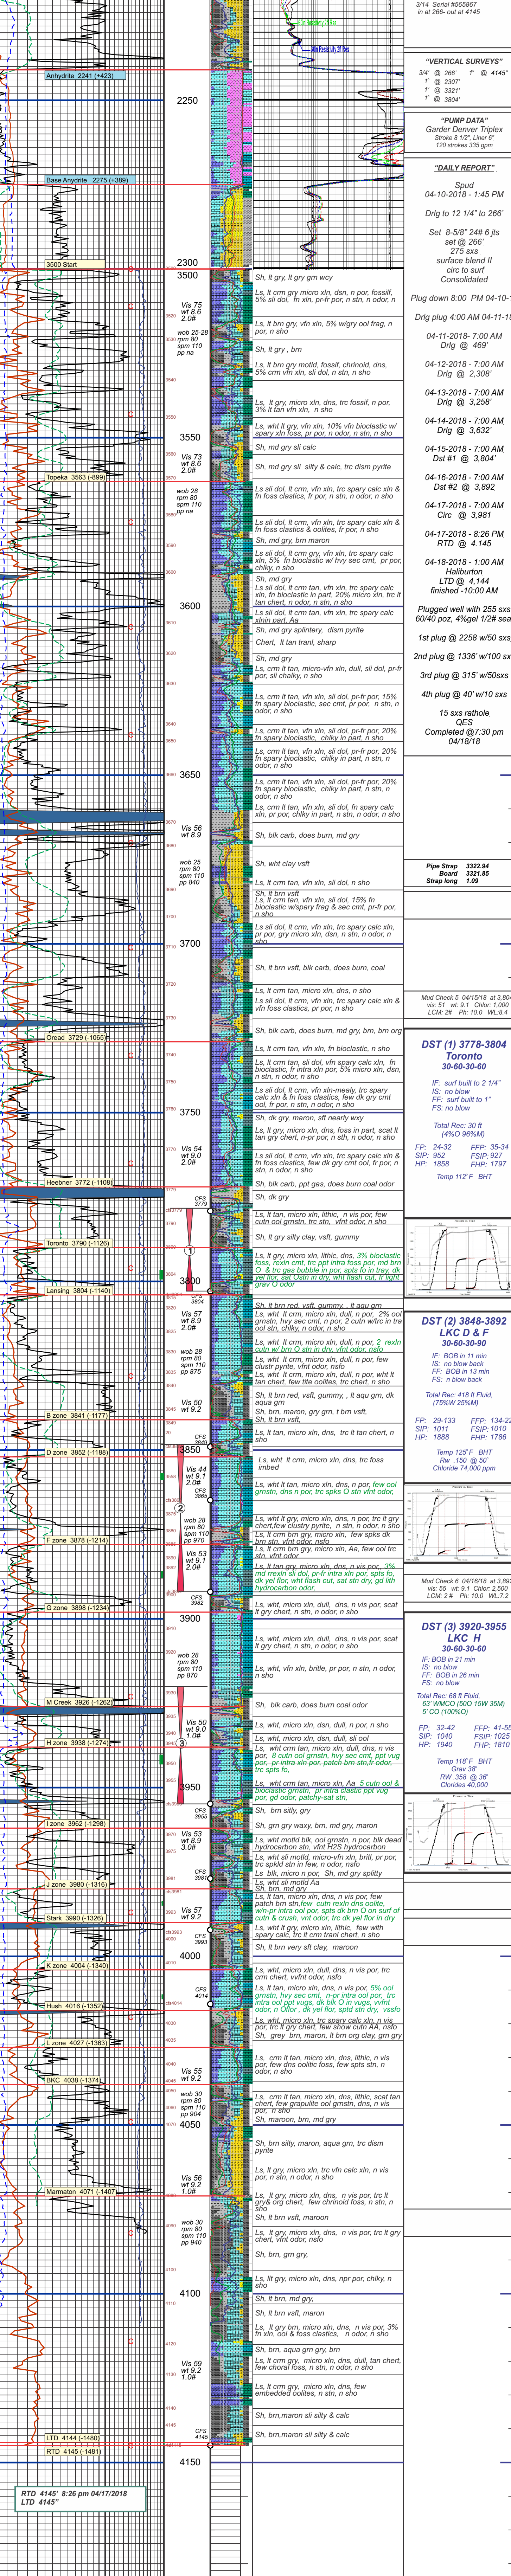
3/14 Serial #565867
in at 266- out at 4145

Anhydrite 2241 (+423)
2250
Base Anydrite 2275 (+389)
3500 Start
2300
3500

"VERTICAL SURVEYS"
3/4" @ 266' 1" @ 4145"
1" @ 2307'
1" @ 3321'
1" @ 3804'

"PUMP DATA"
Garder Denver Triplex
Stroke 8 1/2", Liner 6"
120 strokes 335 gpm

"DAILY REPORT"
Spud
04-10-2018 - 1:45 PM
Drlg to 12 1/4" to 266'
Set 8-5/8" 24# 6 jts set @ 266'
275 sxs surface blend II
circ to surf
Consolidated
Plug down 8:00 PM 04-10-1
Drlg plug 4:00 AM 04-11-18
04-11-2018- 7:00 AM Drlg @ 469'
04-12-2018 - 7:00 AM Drlg @ 2,308'
04-13-2018 - 7:00 AM Drlg @ 3,258'
04-14-2018 - 7:00 AM Drlg @ 3,632'
04-15-2018 - 7:00 AM Dst #1 @ 3,804'
04-16-2018 - 7:00 AM Dst #2 @ 3,892
04-17-2018 - 7:00 AM Circ @ 3,981
04-17-2018 - 8:26 PM RTD @ 4,145
04-18-2018 - 1:00 AM
Haliburton
LTD @ 4,144
finished -10:00 AM
Plugged well with 255 sxs 60/40 poz, 4%gel 1/2# sea
1st plug @ 2258 w/50 sxs
2nd plug @ 1336' w/100 sx
3rd plug @ 315' w/50sxs
4th plug @ 40' w/10 sxs
15 sxs rathole
QES
Completed @7:30 pm 04/18/18

Sh, lt gry, lt gry grn wcy
Vis 75 wt 8.6 2.0#
Ls, lt crm gry micro xln, dsn, n por, fossilf, 5% sli dol, fn xln, pr-fr por, n stn, n odor, n sho
wob 25-28 rpm 80 spm 110 pp na
Ls, lt brn gry, vfn xln, 5% w/gry ool frag, n por, n sho
Sh, lt gry , brn
Ls, lt brn gry motld, fossif, chrinoid, dns, 5% crm vfn xln, sli dol, n stn, n sho
Ls, lt gry, micro xln, dns, trc fossif, n por, 3% lt tan vfn xln, n sho
Ls, wht lt gry, vfn xln, 10% vfn bioclastic w/ spary xln foss, pr por, n odor, n stn, n sho
3550
Vis 73 wt 8.6 2.0#
Sh, md gry sli calc
Topeka 3563 (-899)
Sh, md gry sli silty & calc, trc dism pyrite
wob 28 rpm 80 spm 110 pp na
Ls sli dol, lt crm, vfn xln, trc spary calc xln & fn foss clastics, fr por, n stn, n odor, n sho
Ls sli dol, lt crm, vfn xln, trc spary calc xln & fn foss clastics & oolites, fr por, n sho
Sh, md gry, brn maron
Ls sli dol, lt crm gry, vfn xln, trc spary calc xln, 5% fn bioclastic w/ hvy sec cmt, pr por, chlky, n sho
Sh, md gry
Ls sli dol, lt crm tan, vfn xln, trc spary calc xln, fn bioclastic in part, 20% micro xln, trc lt tan chert, n odor, n stn, n sho
Ls sli dol, lt crm tan, vfn xln, trc spary calc xlnin part, Aa
3600
Sh, md gry splintery, dism pyrite
Chert, lt tan tranl, sharp
Sh, md gry
Ls, crm lt tan, micro-vfn xln, dull, sli dol, pr-fr por, sli chalky, n sho
Ls, crm lt tan, vfn xln, sli dol, pr-fr por, 15% fn spary bioclastic, sec cmt, pr por, n stn, n odor, n sho
Ls, crm lt tan, vfn xln, sli dol, pr-fr por, 20% fn spary bioclastic, chlky in part, n sho
Ls, crm lt tan, vfn xln, sli dol, pr-fr por, 20% fn spary bioclastic, chlky in part, n stn, n odor, n sho
3650
Ls, crm lt tan, vfn xln, sli dol, pr-fr por, 20% fn spary bioclastic, chlky in part, n stn, n odor, n sho
Ls, crm lt tan, vfn xln, sli dol, fn spary calc xln, pr por, chlky in part, n stn, n odor, n sho
Vis 56 wt 9.1 2.0#
Sh, blk carb, does burn, md gry
wob 25 rpm 80 spm 110 pp 840
Sh, wht clay vsft
Ls, crm lt tan, vfn xln, sli dol, n sho
Sh, lt brn vsft
Ls, lt crm tan, vfn xln, sli dol, 15% fn bioclastic w/spary frag & sec cmt, pr-fr por, n sho
Ls sli dol, lt crm, vfn xln, trc spary calc xln, pr por, gry micro xln, dns, n stn, n odor, n sho
3700
Sh, lt brn vsft, blk carb, does burn, coal

Pipe Strap 3322.94
Board 3321.85
Strap long 1.09

Ls, lt crm tan, vfn xln, dns, n sho
Ls sli dol, lt crm, vfn xln, trc spary calc xln & vfn foss clastics, pr por, n sho
Sh, blk carb, does burn, md gry, brn, brn org
Oread 3729 (-1065)
Ls, lt crm tan, vfn xln, fn bioclastic, n sho
Ls, lt crm tan, sli dol, vfn spary calc xln, fn bioclastic, fr intra xln por, 5% micro xln, dsn, n stn, n odor, n sho
Ls, crm lt tan, sli dol, vfn xln-mealy, trc spary calc xln & fn foss clastics, few dk gry cmt ool, fr por, n stn, n odor, n sho
3750
Sh, dk gry, maron, aft nearly wxy
Ls, lt gry, micro xln, dns, foss in part, scat lt tan gry chert, n-pr por, n stn, n odor, n sho
Vis 54 wt 9.0 2.0#
Ls sli dol, lt crm, vfn xln, trc spary calc xln & fn foss clastics, few dk gry cmt ool, fr por, n stn, n odor, n sho
Heebner 3772 (-1108)
Sh, blk carb, ppt gas, does burn coal odor
CFS 3779
Sh, dk gry
Ls, lt tan, micro xln, lithic, n vis por, few cutn ool grnstn, trc stn, vfnt odor, n sho
Sh, lt gry silty clay, vsft, gummy
Toronto 3790 (-1126)
Ls, lt gry, micro xln, lithic, dns, 3% bioclastic foss, rexln cmt, trc ppt intra foss por, md brn O & trc gas bubble in por, spts fo in tray, dk yel flor, sat Ostn in dry, wht flash cut, fr light graw O odor
3800
Lansing 3804 (-1140)
CFS 3804
Sh, lt brn red, vsft, gummy, , lt agu grn
Vis 57 wt 8.9 2.0#
Ls, wht lt crm, micro xln, dull, n por, 2% ool grnstn, hvy sec cmt, n por, 2 cutn w/trc in tra ool stn, chlky, n odor, n sho
wob 28 rpm 80 spm 110 pp 875
Ls, wht lt crm, micro xln, dull, n por, 2 rexln cutn w/ brn O stn in dry, vfnt odor, nsfo
Ls, wht lt crm, micro xln, dull, n por, few clustr pyrite, vfnt odor, nsfo
Ls, wht lt crm, micro xln, dull, n por, wht lt tan chert, few tite oolites, trc chert, n sho
Sh, lt brn red, vsft, gummy, , lt agu grn, dk aqua grn
Vis 50 wt 9.2
Sh, brn, maron, gry grn, t brn vsft,
B zone 3841 (-1177)
Sh, lt brn vsft,
Ls, lt tan, micro xln, dns, trc lt tan chert, n sho
CFS 3849
3850
D zone 3852 (-1188)
Ls, wht lt crm, micro xln, dns, trc foss imbed
Vis 44 wt 9.1 2.0#
Ls, wht lt crm, micro xln, dns, n por, few ool grnstn, dns n por, trc spks O stn vfnt odor,
CFS 3865
wob 28 rpm 80 spm 110 pp 970
Ls, wht lt gry, micro xln, dns, n por, trc lt gry chert,few clustry pyrite, n stn, n odor, n sho
F zone 3878 (-1214)
Ls, lt crm brn gry, micro xln, few spks dk brn stn, vfnt odor nsfo
Vis 51 wt 9.1 2.0#
Ls, lt crm brn gry, micro xln, Aa, few ool trc stn, vfnt odor
Ls, lt tan gry, micro xln, dns, n por, 3% md rexln sli dol, pr-fr intra xln por, spts fo, dk yel flor, wht flash cut, sat stn dry, gd lith hydrocarbon odor,
CFS 3892
G zone 3898 (-1234)
Ls, wht, micro xln, dull, dns, n vis por, scat lt gry chert, n stn, n odor, n sho
3900
wob 28 rpm 80 spm 110 pp 870
Ls, wht, micro xln, dull, dns, n vis por, scat lt gry chert, n stn, n odor, n sho
Ls, wht, vfn xln, britle, pr por, n stn, n odor, n sho
M Creek 3926 (-1262)
Sh, blk carb, does burn coal odor
Vis 50 wt 9.0 1.0#
Ls, wht, micro xln, dns, dull, n por, n sho
H zone 3938 (-1274)
Ls, wht, micro xln, dsn, dull, sli ool
Ls, wht lt crm, micro xln, dull, dns, n vis por, 8 cutn ool grnstn, hvy sec cmt, ppt vug por, pr intra xln por, patch brn stn,fnt odor, trc spts fo,
3950
Ls, wht crm tan, micro xln, Aa 5 cutn ool & bioclastic grnstn, pr intra clastic ppt vug por, gd odor, patchy-sat stn,
CFS 3955
Sh, brn sitly, gry
I zone 3962 (-1298)
Vis 53 wt 8.9 3.0#
Sh, grn gry waxy, brn, md gry, maron
Ls, wht motld blk, ool grnstn, n por, blk dead hydrocarbon stn, vfnt H2S hydrocarbon
Ls, wht sli motld, micro-vfn xln, britt, pr por, trc spkld stn in few, n odor, nsfo
CFS 3981
Ls, blk, micro n por, Sh, md gry splitty
J zone 3980 (-1316)
Sh, wht sli motld Aa Sh, brn, md grv
Stark 3990 (-1326)
Ls, lt tan, micro xln, dns, n vis por, few patch brn stn,few cutn rexln dns oolite, w/n-pr intra ool por, spts dk brn O on surf of cutn & crush, vnt odor, trc dk yel flor in dry
Vis 57 wt 9.2
Ls, wht lt gry, micro xln, dns, n vis por, few spary calc xln, lt tan chert, n sho
CFS 4004
4000
Sh, lt brn very sft clay, maroon
K zone 4004 (-1340)
Ls, wht, micro xln, dull, dns, n vis por, trc crm chert, vfnt odor, nsfo
CFS 4014
Ls, lt tan, micro xln, dns, n vis por, 5% ool grnstn, hvy sec cmt, n-pr intra ool por, trc intra ool ppt vugs, dk blk O in vugs, vfnt odor, n Oflor, , dk yel flor, sptd stn dry, vssfo
Hush 4016 (-1352)
Ls, wht, micro xln, dns, lithic, n vis por, trc lt gry chert, few cutn AA, nsfo
L zone 4027 (-1363)
Sh, grey brn, maron, lt brn org clay, grn gry
BKC 4038 (-1374)
Vis 55 wt 9.2
Ls, crm lt tan, micro xln, dns, lithic, n vis por, few dns oolitic foss, few spts stn, n odor, n sho
wob 30 rpm 80 spm 110 pp 904
Ls, crm lt tan, micro xln, dns, lithic, scat tan chert, few grapulite ool grnstn, dns, n vis por, n sho
4050
Sh, maroon, brn, md gry
Sh, brn silty, maron, agua grn, trc dism pyrite
Vis 56 wt 9.2 1.0#
Ls, lt gry, micro xln, trc vfn calc xln, n vis por, n stn, n odor, n sho
Marmaton 4071 (-1407)
Ls, lt gry, micro xln, dns, n vis por, trc lt gry& org chert, few chrinoid foss, n stn, n sho
Sh, lt brn vsft, maroon
wob 30 rpm 80 spm 110 pp 940
Ls, wht lt gry, micro xln, dns, n vis por, trc lt gry chert, vfnt odor, nsfo
Sh, brn, grn gry,
4100
Ls, lt gry, micro xln, dns, npr por, chlky, n sho
Sh, lt brn, md gry,
Sh, lt brn vsft, maron
Ls, lt gry brn, micro xln, dns, n vis por, 3% fn xln, ool & foss clastics, n odor, n sho
Sh, brn, aqua grn gry, brn
Vis 59 wt 9.2 1.0#
Ls, crm lt tan, micro xln, dns, dull, tan chert, few choral foss, n stn, n odor, n sho
Ls, lt crm gry, micro xln, dns, few embedded oolites, n stn, n sho
Sh, brn,maron sli silty & calc
CFS 4145
Sh, brn,maron sli silty & calc
LTD 4144 (-1480)
RTD 4145 (-1481)
4150
RTD 4145' 8:26 pm 04/17/2018
LTD 4145"

Mud Check 5 04/15/18 at 3,804
vis: 51 wt: 9.1 Chlor: 1,000
LCM: 2# Ph: 10.0 WL:8.4

DST (1) 3778-3804
Toronto
30-60-30-60
IF: surf built to 2 1/4"
IS: no blow
FF: surf built to 1"
FS: no blow
Total Rec: 30 ft
(4%O 96%M)
FP: 24-32 FFP: 35-34
SIP: 952 FSIP: 927
HP: 1858 FHP: 1797
Temp 112' F BHT

DST (2) 3848-3892
LKC D & F
30-60-30-90
IF: BOB in 11 min
IS: no blow
FF: BOB in 13 min
FS: n blow back
Total Rec: 418 ft Fluid,
(75%W 25%M)
FP: 29-133 FFP: 134-22
SIP: 1011 FSIP: 1010
HP: 1888 FHP: 1786
Temp 125' F BHT
Rw .150 @ 50'
Chloride 74,000 ppm

Mud Check 6 04/16/18 at 3,892
vis: 55 wt: 9.1 Chlor: 2,500
LCM: 2 # Ph: 10.0 WL:7.2

DST (3) 3920-3955
LKC H
30-60-30-60
IF: BOB in 21 min
IS: no blow
FF: BOB in 26 min
FS: no blow
Total Rec: 68 ft Fluid,
63' WMCO (50O 15W 35M)
5' CO (100%O)
FP: 32-42 FFP: 41-55
SIP: 1040 FSIP: 1025
HP: 1940 FHP: 1810
Temp 118' F BHT
Grav 38'
RW .358 @ 36'
Clorides 40,000